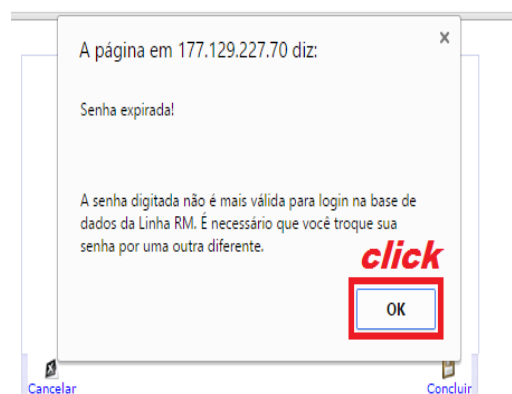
A página em 177.129.227.70 diz:

×

Senha expirada!

A senha digitada não é mais válida para login na base de dados da Linha RM. É necessário que você troque sua senha por uma outra diferente.

click

OK

Cancelar

Concluir